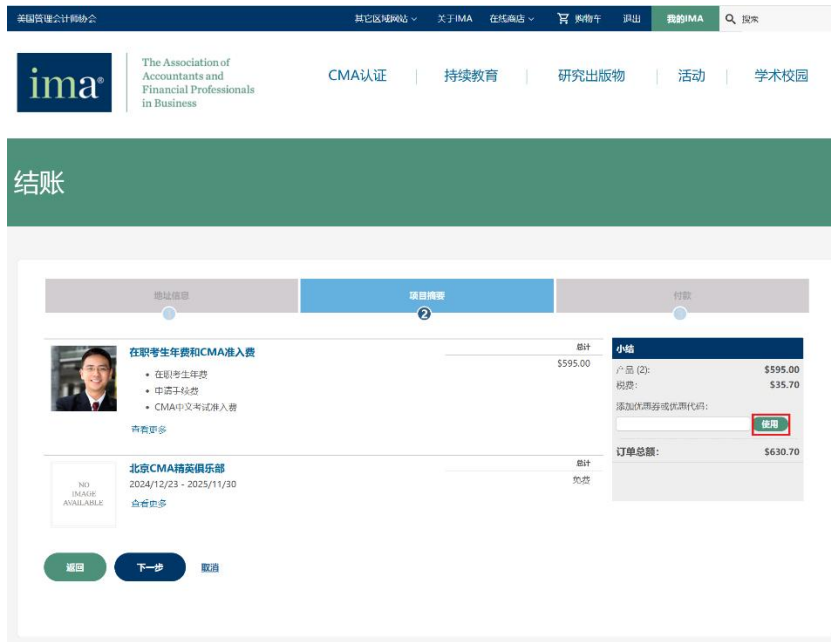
美国管理会计师协会 其它区域网站 关于IMA 在线商店 购物车 退出 我的IMA 搜索

ima® The Association of Accountants and Financial Professionals in Business

CMA认证 | 持续教育 | 研究出版物 | 活动 | 学术校园

结账

地址信息 项目摘要 付款

2

在职考生年费和CMA准入费
• 在职考生年费
• 申请手续费
• CMA中文考试准入费
查看更多

总计
$595.00

小结
产品 (2): $595.00
税费: $35.70
添加优惠券或优惠代码:
使用
订单总额: $630.70

NO IMAGE AVAILABLE
北京CMA精英俱乐部
2024/12/23 - 2025/11/30
查看更多

总计
免费

返回 下一步 取消